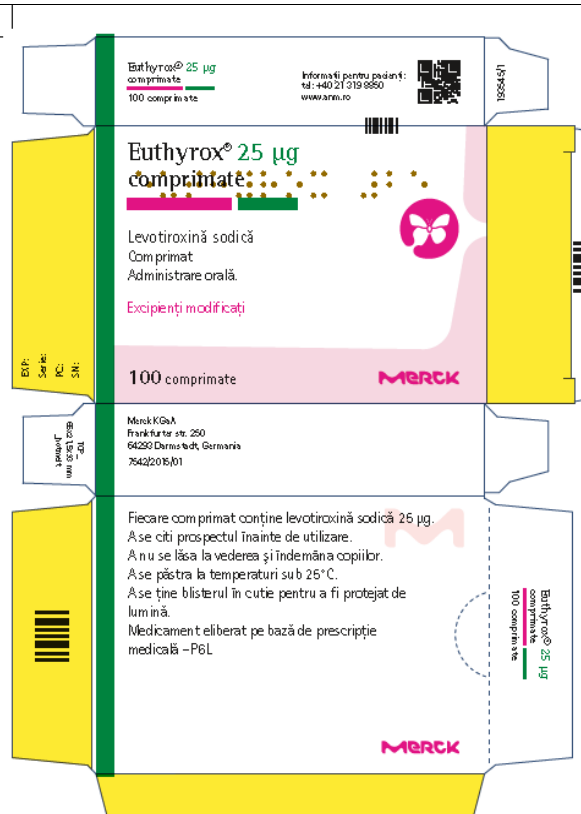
Euthyrox® 25 µg
comprimate
100 comprimate

Informații pentru pacienți:
tel: +40 21 319 9850
www.anm.ro

193545/1

Euthyrox® 25 µg
comprimate

Levotiroxină sodică
Comprimat
Administrare orală.

Excipienți modificați

100 comprimate

MERCK

EXP:
Serie:
PC:
SN:

Merck KGaA
Frankfurter str. 250
64293 Darmstadt, Germania
7542/2015/01

TOP
65x21x90 mm
Dekkset

Fiecare comprimat conține levotiroxină sodică 25 µg.
A se citi prospectul înainte de utilizare.
A nu se lăsa la vederea și îndemâna copiilor.
A se păstra la temperaturi sub 25°C.
A se ține blisterul în cutie pentru a fi protejat de lumină.
Medicament eliberat pe bază de prescripție medicală – P6L

Euthyrox® 25 µg
comprimate
100 comprimate

MERCK